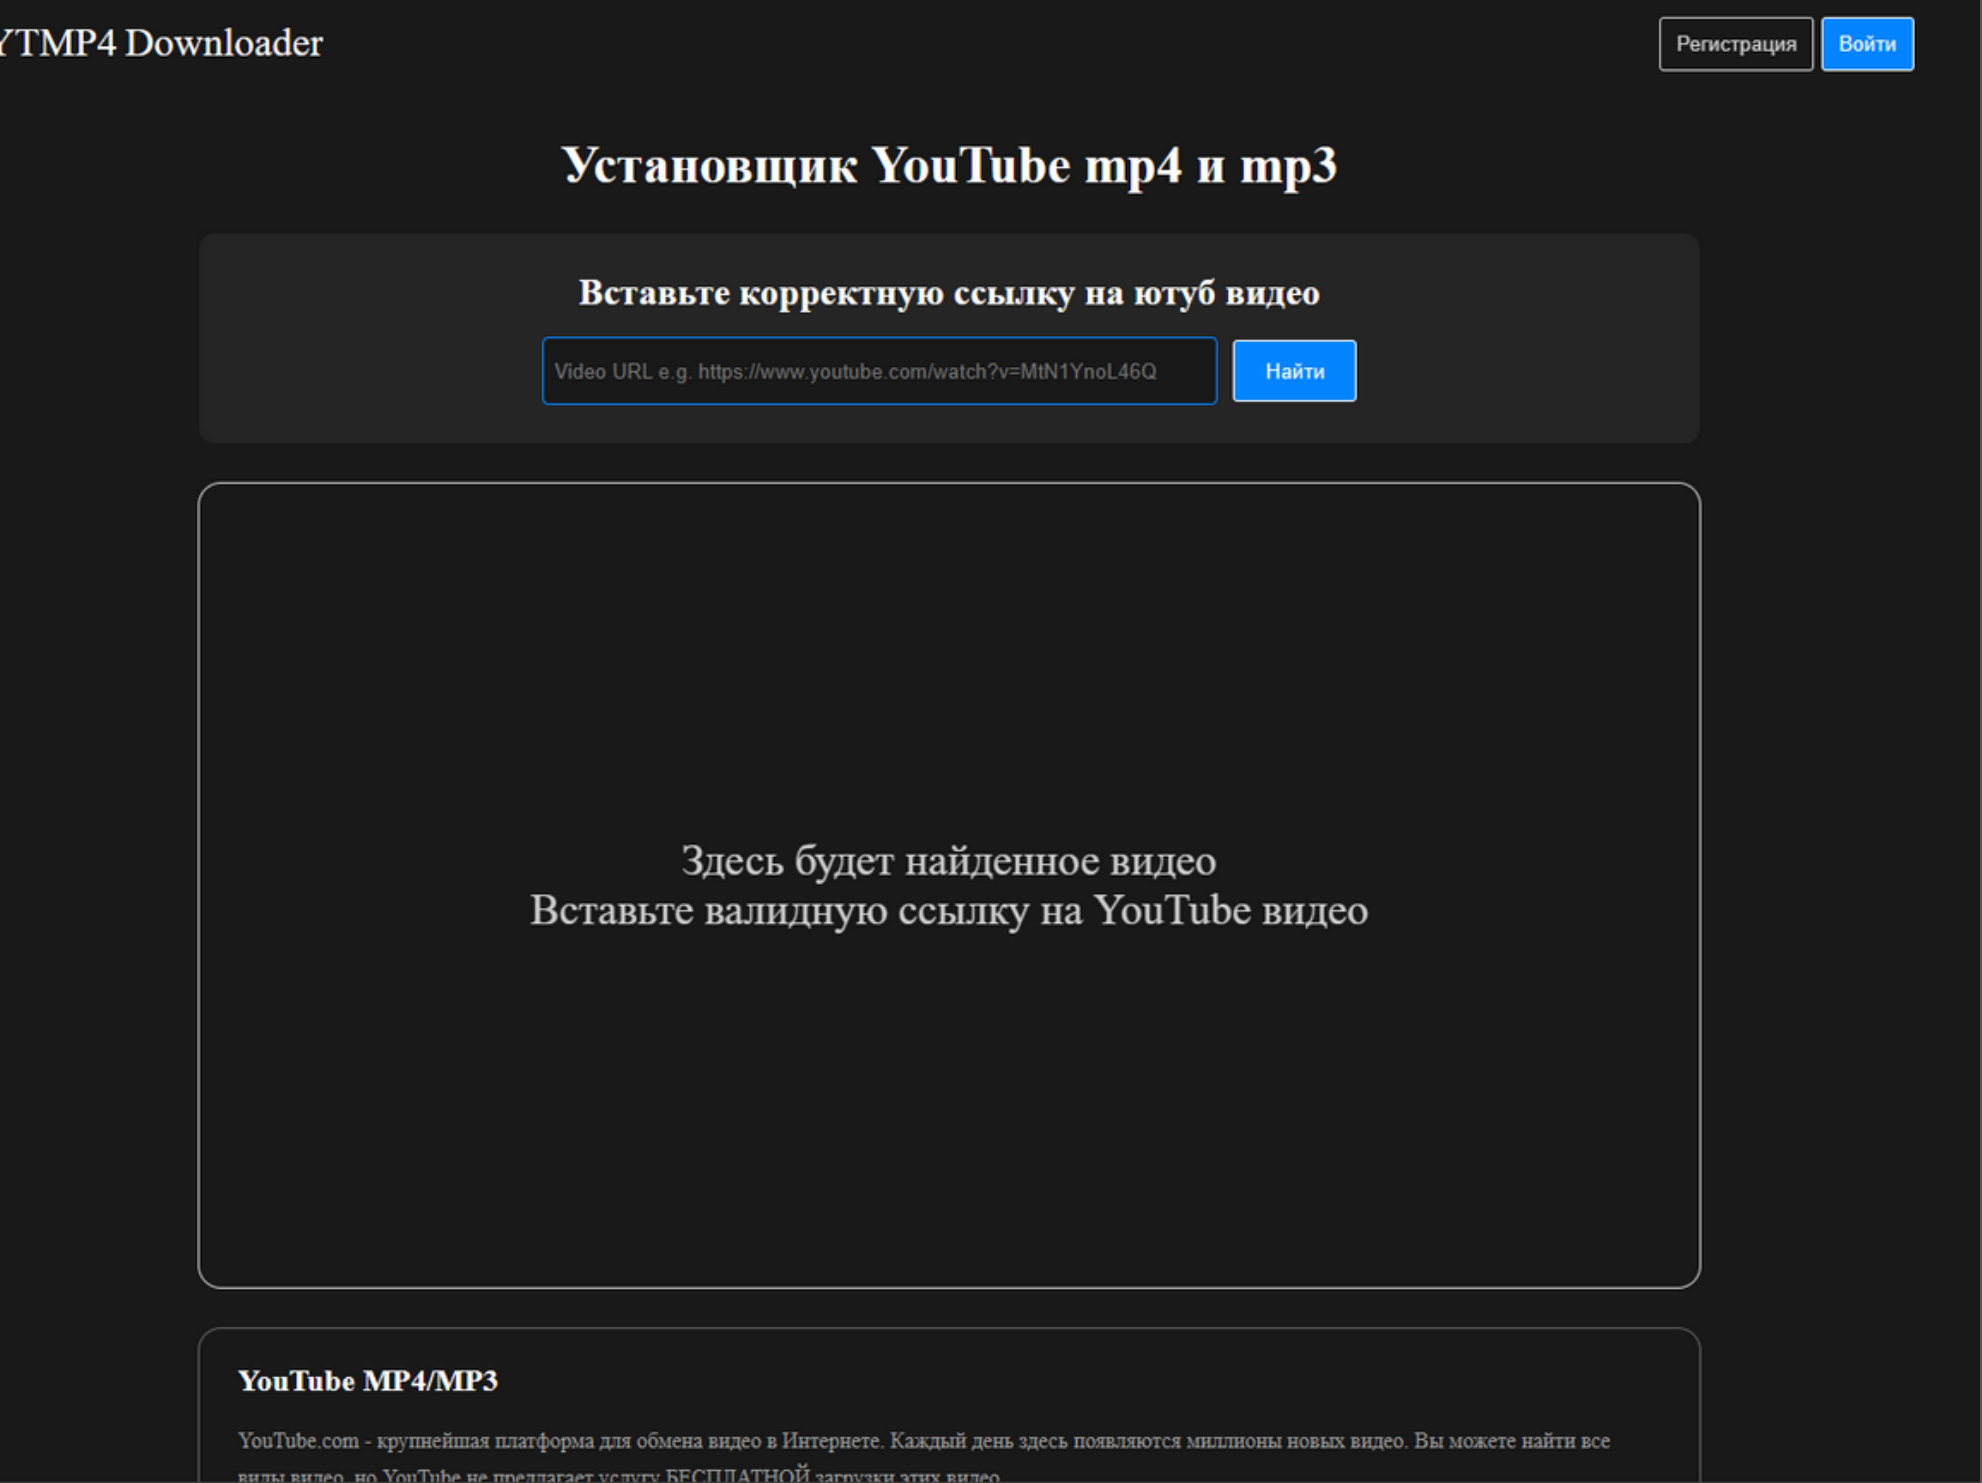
YTMP4 Downloader

Регистрация Войти

Установщик YouTube mp4 и mp3

Вставьте корректную ссылку на ютуб видео

Video URL e.g. https://www.youtube.com/watch?v=MtN1YnoL46Q

Найти

Здесь будет найденное видео
Вставьте валидную ссылку на YouTube видео

YouTube MP4/MP3

YouTube.com - крупнейшая платформа для обмена видео в Интернете. Каждый день здесь появляются миллионы новых видео. Вы можете найти все виды видео, но YouTube не предлагает услугу БЕСПЛАТНОЙ загрузки этих видео.